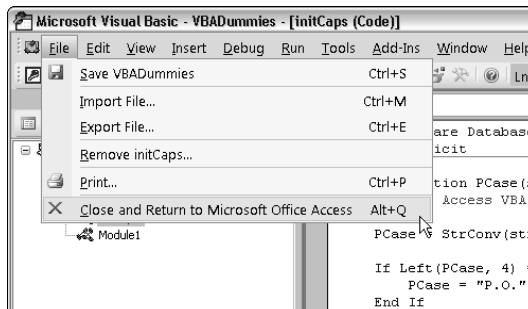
Microsoft Visual Basic - VBADummies - [initCaps (Code)]

File Edit View Insert Debug Run Tools Add-Ins Window Help

Save VBADummies Ctrl+S
Import File... Ctrl+M
Export File... Ctrl+E
Remove initCaps...
Print... Ctrl+P
Close and Return to Microsoft Office Access Alt+Q

Ln

are Databas
icit

tion PCase(
Access VBA

PCase = StrConv(st

If Left(PCase, 4)
PCase = "P.O."
End If

Module1